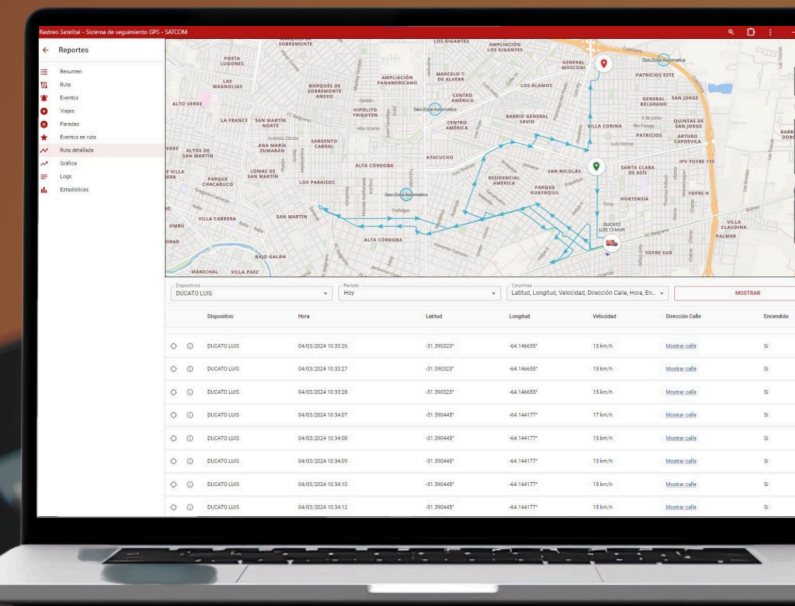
Rastreo Satelital - Sistema de seguimiento GPS - SATCOM

← Reportes

Resumen
Ruta
Eventos
Viajes
Paradas
Eventos en ruta
Ruta detallada
Gráfica
Logs
Estadísticas

SOBREMONTE
POETA LUGONES
LAS MAGNOLIAS
MARQUÉS DE SOBREMONTE ANEXO
AMPLIACIÓN PANAMERICANO
MARCELO T. DE ALVEAR
LOS GIGANTES
AMPLIACIÓN LOS GIGANTES
GENERAL MOSCONI
PATRICIOS ESTE
ALTO VERDE
LA FRANCE
SAN MARTÍN NORTE
HIPÓLITO YRIGOYEN
CENTRO AMÉRICA
LOS ÁLAMOS
BARRIO GENERAL SAVIO
GENERAL BELGRANO
SAN JORGE
QUINTAS DE SAN JORGE
VILLA CORINA
PATRICIOS
ARTURO CAPDEVILA
ALTOS DE SAN MARTÍN
ANA MARÍA ZUMARÁN
SARGENTO CABRAL
ALTA CÓRDOBA
AYACUCHO
LOMAS DE SAN MARTÍN
PARQUE CHACABUCO
LOS PARAÍSOS
RESIDENCIAL AMÉRICA
SAN NICOLÁS
SANTA CLARA DE ASÍS
PARQUE GUAYAQUIL
HORTENSIA
YOFRE H
VILLA CARRERA
SAN MARTÍN
ALTA CÓRDOBA
DUCATO LUIS (16Km/h)
VILLA CLAUDINA
PALMAR
YOFRE SUR
BAJO GALÁN
MARECHAL
VILLA PAEZ
Geo-Zona Automática

Dispositivo
DUCATO LUIS
Periodo
Hoy
Columnas
Latitud, Longitud, Velocidad, Dirección Calle, Hora, En...
MOSTRAR

| | | Dispositivo | Hora | Latitud | Longitud | Velocidad | Dirección Calle | Encendido |
|---|---|---|---|---|---|---|---|---|
| | | DUCATO LUIS | 04/03/2024 10:33:26 | -31.390323° | -64.146655° | 13 km/h | Mostrar calle | Sí |
| | | DUCATO LUIS | 04/03/2024 10:33:27 | -31.390323° | -64.146655° | 15 km/h | Mostrar calle | Sí |
| | | DUCATO LUIS | 04/03/2024 10:33:28 | -31.390323° | -64.146655° | 15 km/h | Mostrar calle | Sí |
| | | DUCATO LUIS | 04/03/2024 10:34:07 | -31.390445° | -64.144177° | 17 km/h | Mostrar calle | Sí |
| | | DUCATO LUIS | 04/03/2024 10:34:08 | -31.390445° | -64.144177° | 15 km/h | Mostrar calle | Sí |
| | | DUCATO LUIS | 04/03/2024 10:34:09 | -31.390445° | -64.144177° | 15 km/h | Mostrar calle | Sí |
| | | DUCATO LUIS | 04/03/2024 10:34:10 | -31.390445° | -64.144177° | 15 km/h | Mostrar calle | Sí |
| | | DUCATO LUIS | 04/03/2024 10:34:12 | -31.390445° | -64.144177° | 15 km/h | Mostrar calle | Sí |